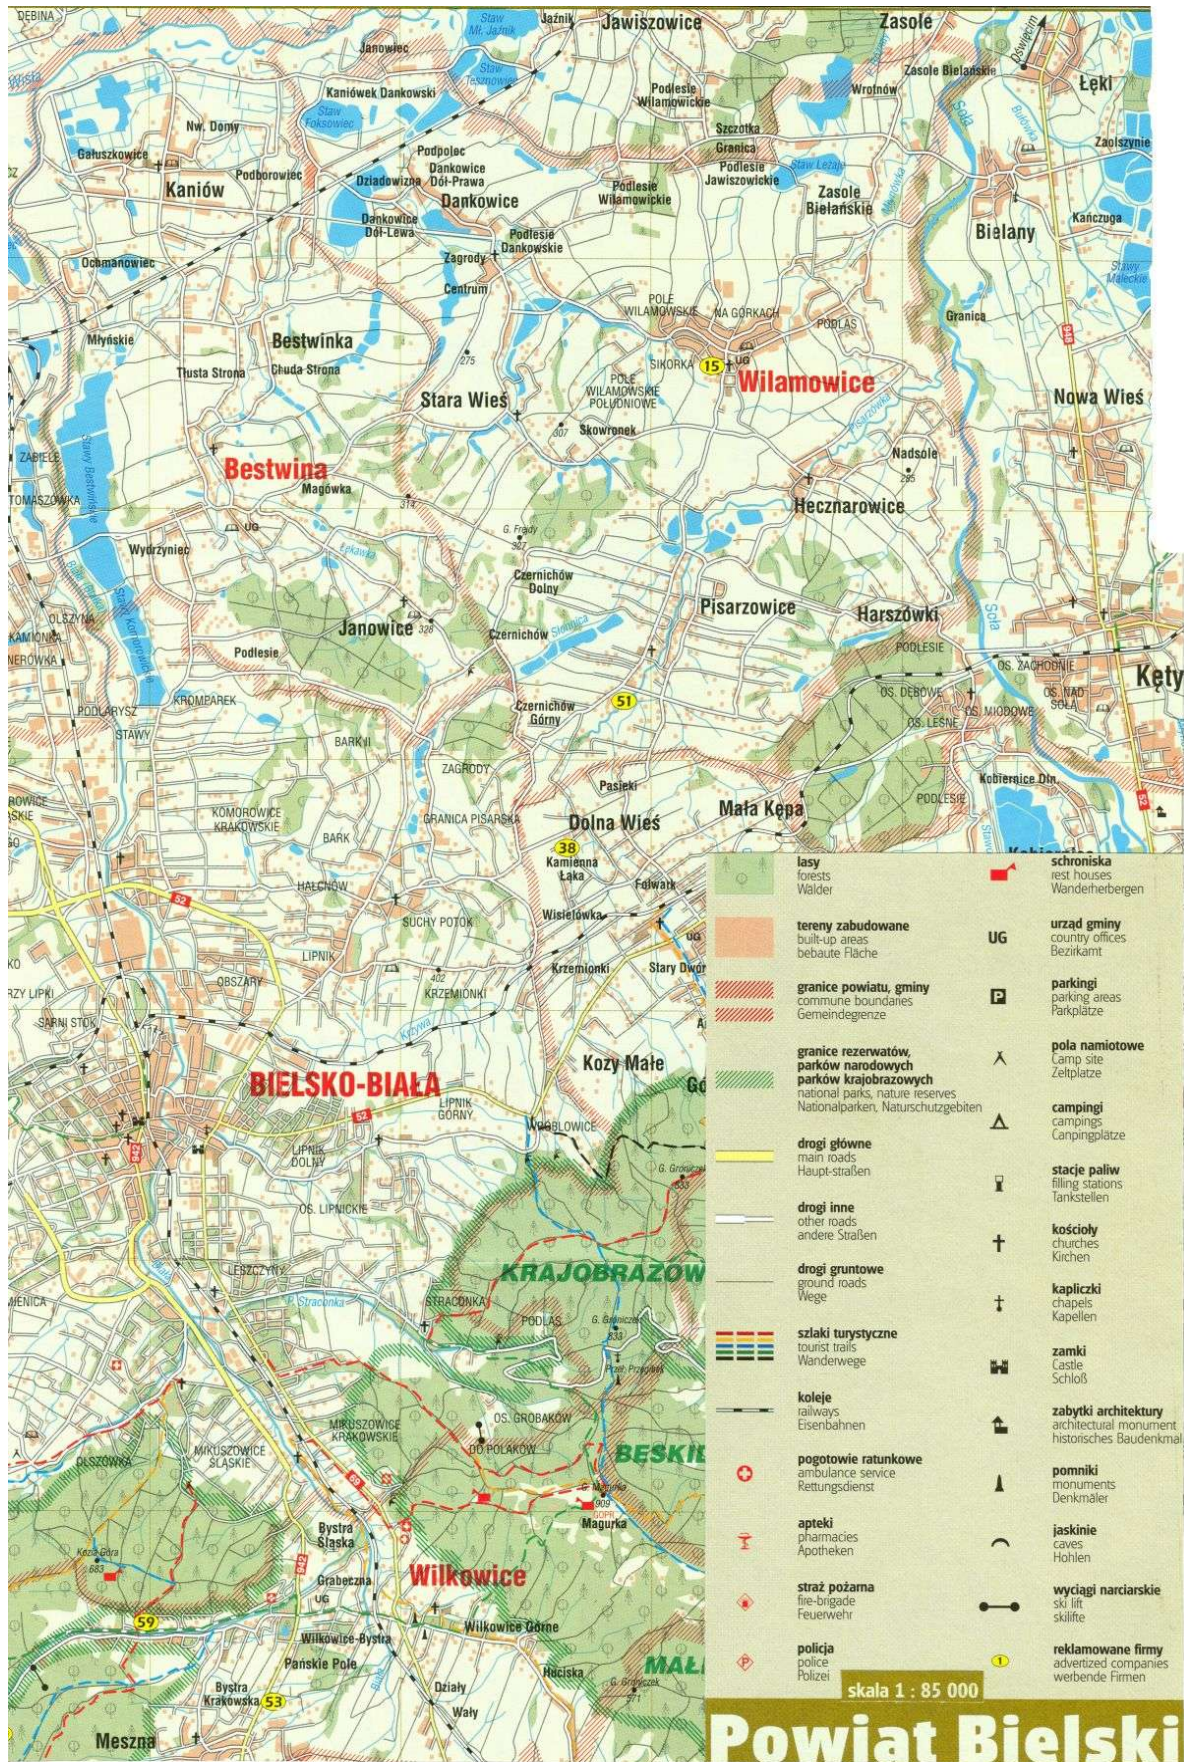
DEBINA
Jaźnik
Jawiszowice
Zasole
Oświęcim
Janowiec
Staw Mł. Jaźnik
Staw Teznowy
Łęki
Kaniówek Dankowski
Podlesie Wilamowickie
Wróbnów
Zasole Bielańskie
Staw Tokarowiec
Nw. Dwory
Szczotka
Zaolszynie
Gałuszkowice
Podborowiec
Podpolec
Granica
Dankowice Dół-Prawa
Podlesie Jawiszowickie
Kaniów
Dziadowizna
Staw Lenarcie
Podlesie Wilamowickie
Zasole Bielańskie
Dankowice
Dankowice Dół-Lewa
Bielany
Kanczuga
Ocmanowiec
Podlesie Dankowskie
Zagrody
Staw Małecki
Centrum
Granica
POLE WILAMOWSKIE
NA GÓRKACH
PODLAS
Młyńskie
Bestwinka
SIKORKA
15
Wilamowice
Tłusta Strona
Chuda Strona
Stara Wieś
Nowa Wieś
POLE WILAMOWSKIE POŁUDNIOWE
Skowronek
ZABIELE
Nadsole
Bestwina
TOMASZÓWKA
Magówka
Hecznarowice
Wyżrzyniec
UG
G. Frydy
Czernichów Dolny
Pisarzowice
Harszówki
OLSZYNA
Janowice
Czernichów
KAMIONKA
Podlesie
PODLESIE
NEROWKA
Sola
OS. ZACHODNIE
Kęty
OS. DĘBOWE
PODLARYSZ
KROMPAREK
Czernichów Górny
51
OS. NAD SOŁĄ
STAWY
OS. MIODOWA
OS. LEŚNE
BARKI
ZAGRODY
Kobiernice Dln.
Pasieki
PODLESIE
ROWICE
KOMOROWICE KRAKOWSKIE
GRANICA PISARSKA
Dolna Wieś
Mała Kępa
BARK
38
Kamienna Łąka
52
HALCNÓW
Folwark
Wieselówka
SUCHY POTOK
UG
LIPNIK
Krzemionki
Stary Dwór
OBSZARY
KRZEMIONKI
SARNI STOK
Kozy Małe
BIELSKO-BIAŁA
LIPNIK GÓRNY
52
LIPNIK DOLNY
OS. LIPNICKIE
G. Groniczek
KRAJOBRAZOW
LESZCZYNY
B. Straconka
STRACONKA
PODLAS
G. Gaiśniczek
OS. GROBAKÓW
MIKUSZOWICE KRAKOWSKIE
MIKUSZOWICE ŚLĄSKIE
DO POLAKÓW
BESKID
OLSZÓWKA
Bystra Śląska
Magurka
GOPR
Kozia Góra
Wilkowice
Grabeczna
UG
59
Wilkowice-Bystra
Wilkowice Górne
Pańskie Pole
Bystra Krakowska
53
Hucisko
MAŁ
Działy
Wały
Meszna
lasy
forests
Wälder
tereny zabudowane
built-up areas
bebaute Fläche
granice powiatu, gminy
commune boundaries
Gemeindegrenze
granice rezerwatów, parków narodowych parków krajobrazowych
national parks, nature reserves
Nationalparken, Naturschutzgebieten
drogi główne
main roads
Haupt-straßen
drogi inne
other roads
andere Straßen
drogi gruntowe
ground roads
Wege
szlaki turystyczne
tourist trails
Wanderwege
koleje
railways
Eisenbahnen
pogotowie ratunkowe
ambulance service
Rettungsdienst
apteki
pharmacies
Apotheken
straż pożarna
fire-brigade
Feuerwehr
policja
police
Polizei
schroniska
rest houses
Wanderherbergen
UG
urząd gminy
country offices
Bezirkamt
P
parkingi
parking areas
Parkplätze
pola namiotowe
Camp site
Zeltplatze
campingi
campings
Canpingplätze
stacje paliw
filling stations
Tankstellen
kościoły
churches
Kirchen
kapliczki
chapels
Kapellen
zamki
Castle
Schloß
zabytki architektury
architectural monument
historisches Baudenkmal
pomniki
monuments
Denkmäler
jaskinie
caves
Hohlen
wyciągi narciarskie
ski lift
skilifte
reklamowane firmy
advertized companies
werbende Firmen
skala 1 : 85 000
Powiat Bielski